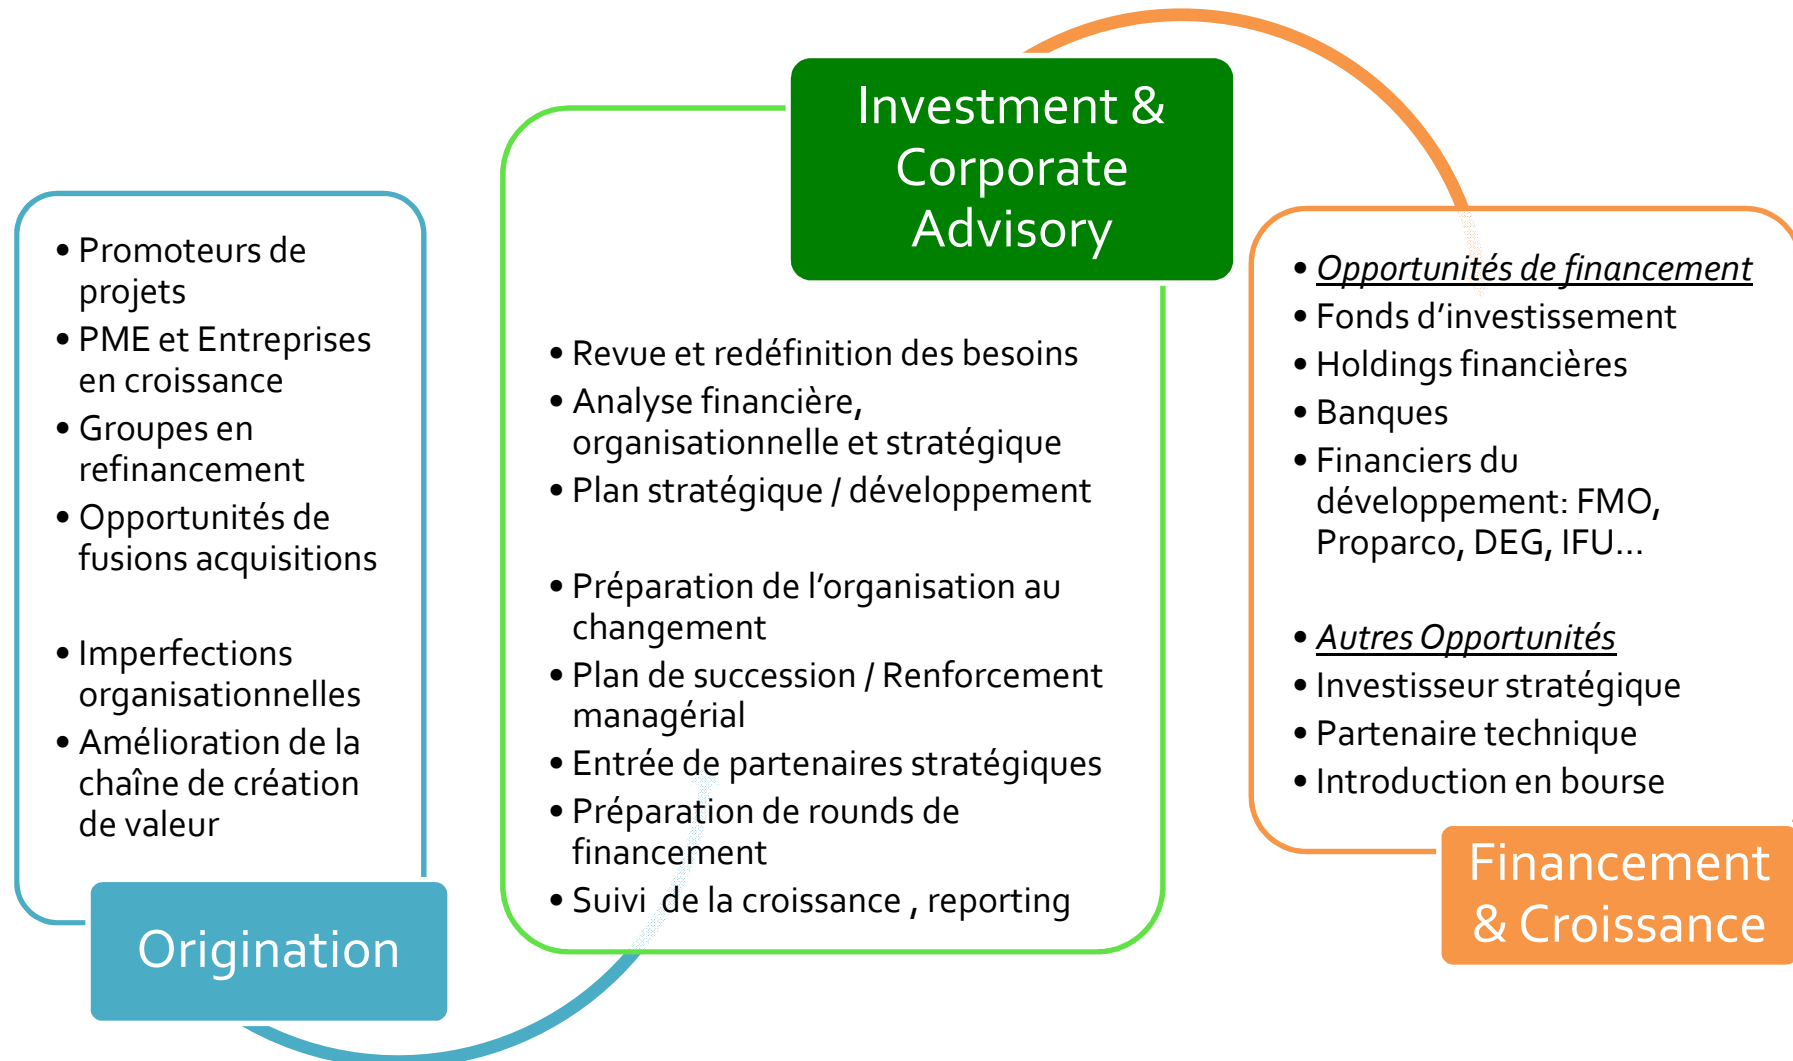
Investment & Corporate Advisory

• Promoteurs de projets
• PME et Entreprises en croissance
• Groupes en refinancement
• Opportunités de fusions acquisitions

• Imperfections organisationnelles
• Amélioration de la chaîne de création de valeur

Origination

• Revue et redéfinition des besoins
• Analyse financière, organisationnelle et stratégique
• Plan stratégique / développement

• Préparation de l'organisation au changement
• Plan de succession / Renforcement managérial
• Entrée de partenaires stratégiques
• Préparation de rounds de financement
• Suivi de la croissance , reporting

• Opportunités de financement
• Fonds d'investissement
• Holdings financières
• Banques
• Financiers du développement: FMO, Proparco, DEG, IFU…

• Autres Opportunités
• Investisseur stratégique
• Partenaire technique
• Introduction en bourse

Financement & Croissance